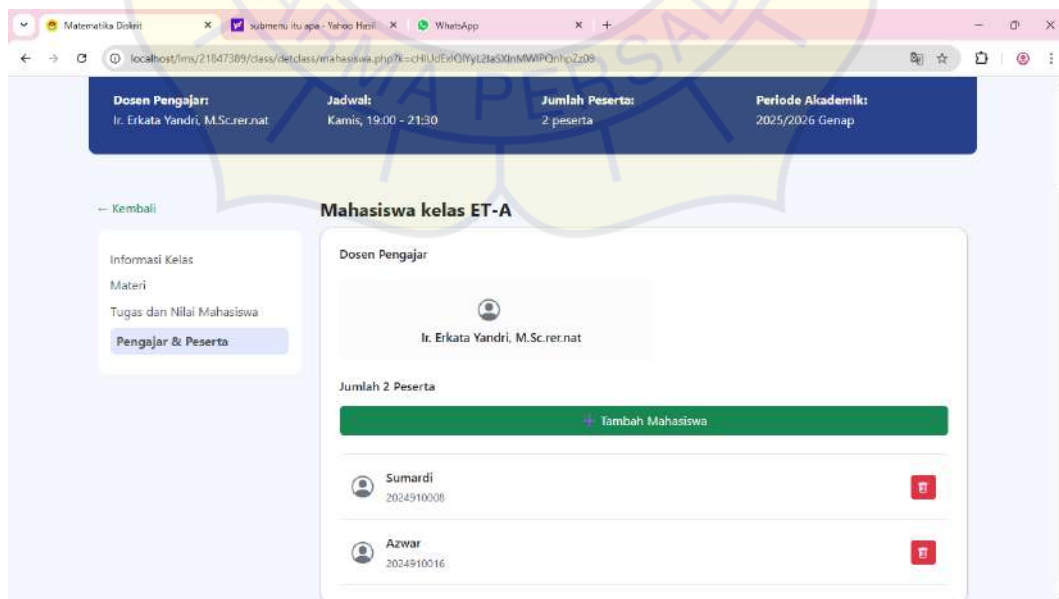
Matematika Diskrit ×
submenu itu apa - Yahoo Hasil ×
WhatsApp ×
+

localhost/lms/21847389/class/detclass/mahasiswa.php?k=cHlUdExlOlYyL2laSXlnMWPOnhpZz09

Dosen Pengajar:
Ir. Erkata Yandri, M.Sc.rer.nat

Jadwal:
Kamis, 19:00 - 21:30

Jumlah Peserta:
2 peserta

Periode Akademik:
2025/2026 Genap

← Kembali

Informasi Kelas
Materi
Tugas dan Nilai Mahasiswa
Pengajar & Peserta

Mahasiswa kelas ET-A

Dosen Pengajar

Ir. Erkata Yandri, M.Sc.rer.nat

Jumlah 2 Peserta

+ Tambah Mahasiswa

Sumardi
2024910008

Azwar
2024910016